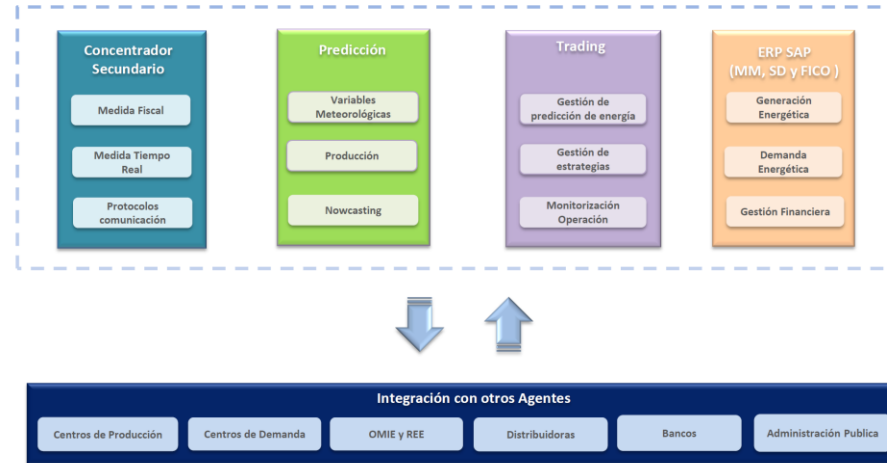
Concentrador Secundario

Medida Fiscal

Medida Tiempo Real

Protocolos comunicación

Predicción

Variables Meteorológicas

Producción

Nowcasting

Trading

Gestión de predicción de energía

Gestión de estrategias

Monitorización Operación

ERP SAP (MM, SD y FICO )

Generación Energética

Demanda Energética

Gestión Financiera

Integración con otros Agentes

Centros de Producción

Centros de Demanda

OMIE y REE

Distribuidoras

Bancos

Administración Publica